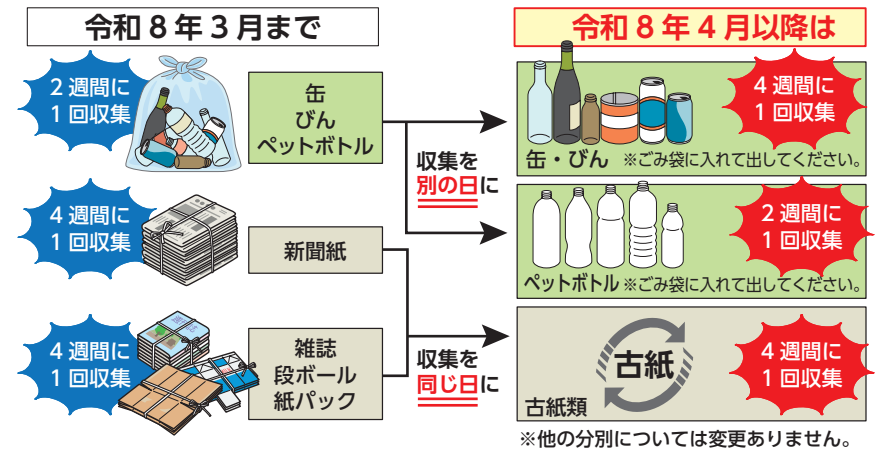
令和８年３月まで

令和８年４月以降は

２週間に
１回収集

缶
びん
ペットボトル

４週間に
１回収集

新聞紙

４週間に
１回収集

雑誌
段ボール
紙パック

収集を
別の日に

収集を
同じ日に

４週間に
１回収集

缶・びん ※ごみ袋に入れて出してください。

２週間に
１回収集

ペットボトル ※ごみ袋に入れて出してください。

古紙

４週間に
１回収集

古紙類

※他の分別については変更ありません。